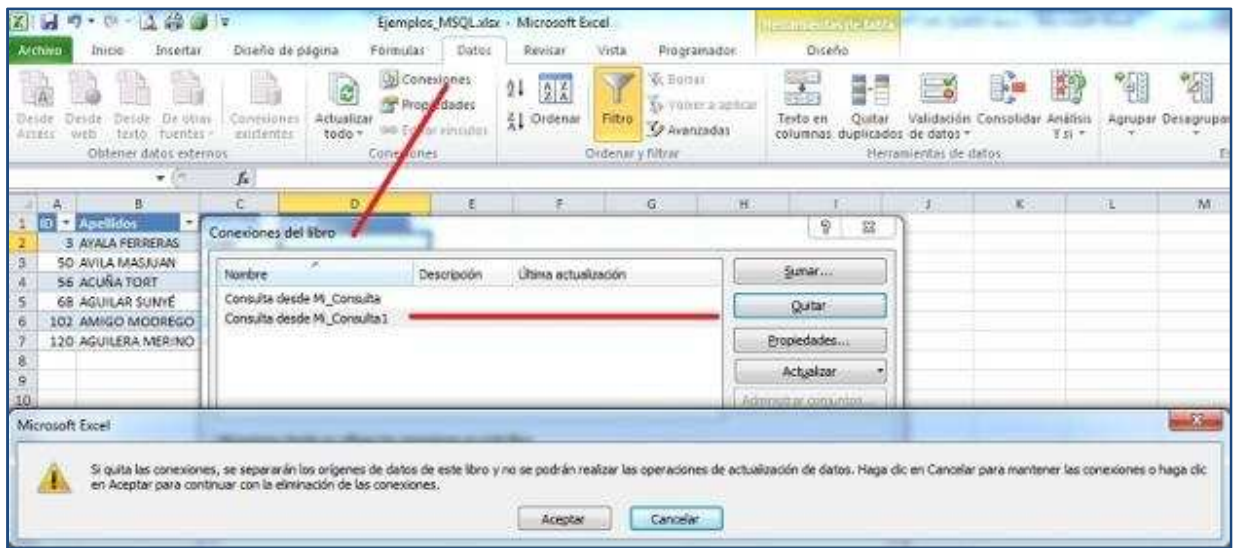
Ejemplos_MSQL.xlsx - Microsoft Excel

Herramientas de tabla

Archivo Inicio Insertar Diseño de página Fórmulas Datos Revisar Vista Programador Diseño

Desde Access Desde web Desde texto De otras fuentes Conexiones existentes Obtener datos externos

Actualizar todo Conexiones Propiedades Editar vínculos Conexiones

Ordenar Filtro Borrar Volver a aplicar Avanzadas Ordenar y filtrar

Texto en columnas Quitar duplicados Validación de datos Consolidar Análisis Y si Herramientas de datos

Agrupar Desagrupar

| | A | B |
|---|---|---|
| 1 | ID | Apellidos |
| 2 | 3 | AYALA FERRERAS |
| 3 | 50 | AVILA MASJUAN |
| 4 | 56 | ACUÑA TORT |
| 5 | 68 | AGUILAR SUNYÉ |
| 6 | 102 | AMIGO MODREGO |
| 7 | 120 | AGUILERA MERINO |
| 8 | | |
| 9 | | |
| 10 | | |

Conexiones del libro

| Nombre | Descripción | Última actualización |
|---|---|---|
| Consulta desde Mi_Consulta | | |
| Consulta desde Mi_Consulta1 | | |

Sumar...
Quitar
Propiedades...
Actualizar
Administrar conjuntos...

Microsoft Excel

Si quita las conexiones, se separarán los orígenes de datos de este libro y no se podrán realizar las operaciones de actualización de datos. Haga clic en Cancelar para mantener las conexiones o haga clic en Aceptar para continuar con la eliminación de las conexiones.

Aceptar Cancelar